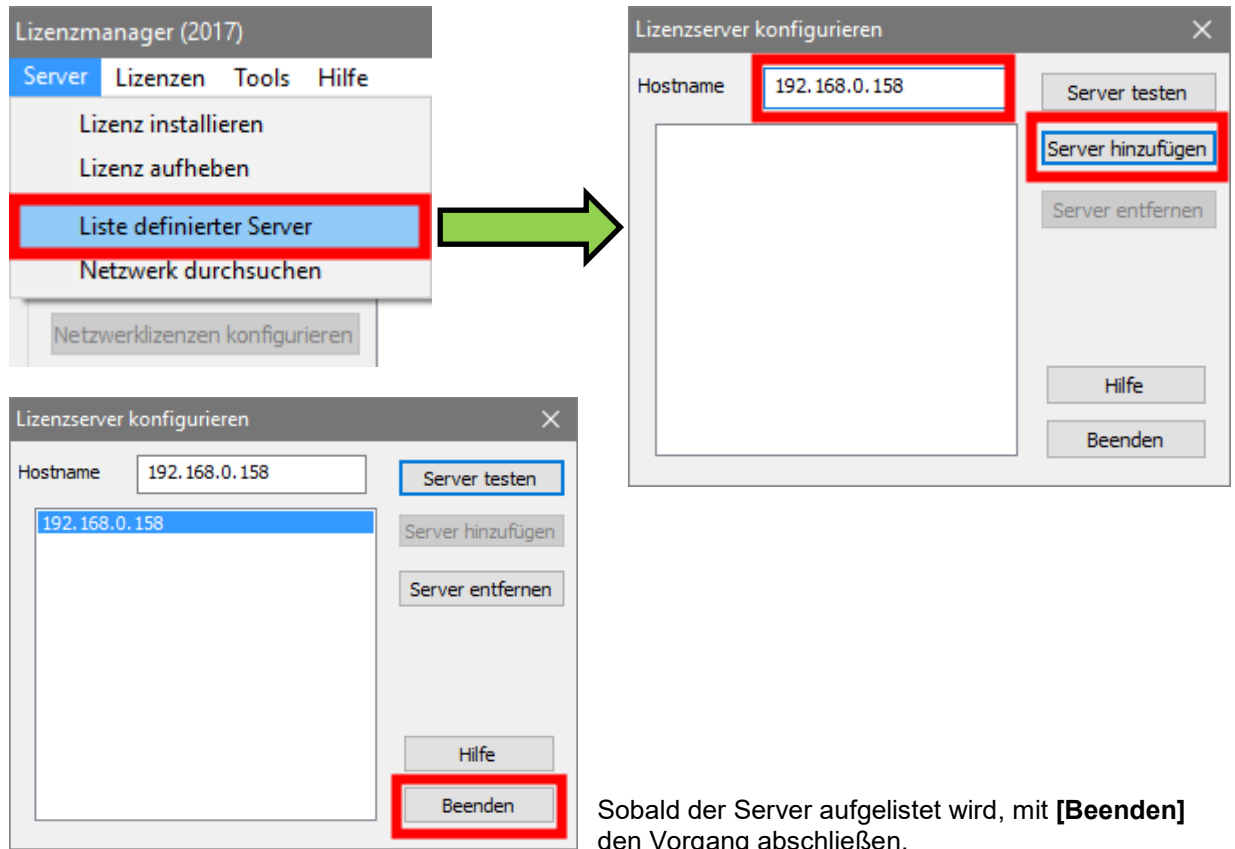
Lizenzmanager (2017)

Server Lizenzen Tools Hilfe

Lizenz installieren
Lizenz aufheben
Liste definierter Server
Netzwerk durchsuchen

Netzwerklizenzen konfigurieren

Lizenzserver konfigurieren

Hostname 192.168.0.158

Server testen
Server hinzufügen
Server entfernen
Hilfe
Beenden

Lizenzserver konfigurieren

Hostname 192.168.0.158

192.168.0.158

Server testen
Server hinzufügen
Server entfernen
Hilfe
Beenden

Sobald der Server aufgelistet wird, mit **[Beenden]** den Vorgang abschließen.